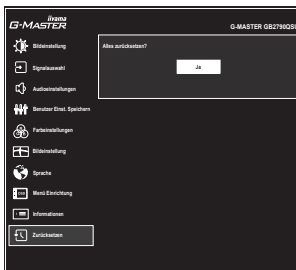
iiyama
G-MASTER

G-MASTER GB2790QSU

Bildeinstellung
Signalauswahl
Audioeinstellungen
Benutzer Einst. Speichern
Farbeinstellungen
Bildeinstellung
Sprache
Menü Einrichtung
Informationen
Zurücksetzen

Alles zurücksetzen?

Ja